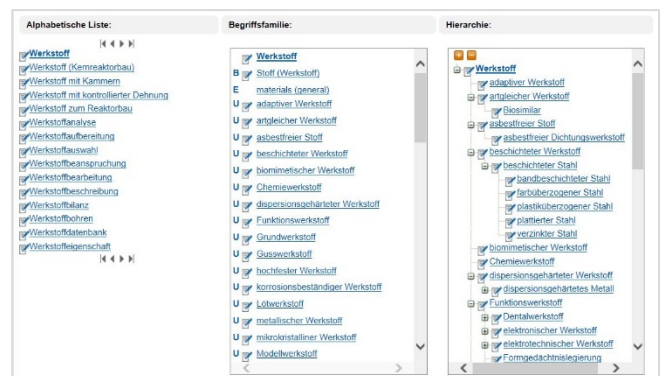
Alphabetische Liste:

Werkstoff
Werkstoff (Kernreaktorbau)
Werkstoff mit Kammern
Werkstoff mit kontrollierter Dehnung
Werkstoff zum Reaktorbau
Werkstoffanalyse
Werkstoffaufbereitung
Werkstoffauswahl
Werkstoffbeanspruchung
Werkstoffbearbeitung
Werkstoffbeschreibung
Werkstoffbilanz
Werkstoffbohren
Werkstoffdatenbank
Werkstoffeigenschaft

Begriffsfamilie:

Werkstoff
B Stoff (Werkstoff)
E materials (general)
U adaptiver Werkstoff
U artgleicher Werkstoff
U asbestfreier Stoff
U beschichteter Werkstoff
U biomimetischer Werkstoff
U Chemiewerkstoff
U dispersionsgehärteter Werkstoff
U Funktionswerkstoff
U Grundwerkstoff
U Gusswerkstoff
U hochfester Werkstoff
U korrosionsbeständiger Werkstoff
U Lötwerkstoff
U metallischer Werkstoff
U mikrokristalliner Werkstoff
U Modellwerkstoff

Hierarchie:

Werkstoff
adaptiver Werkstoff
artgleicher Werkstoff
Biosimilar
asbestfreier Stoff
asbestfreier Dichtungswerkstoff
beschichteter Werkstoff
beschichteter Stahl
bandbeschichteter Stahl
farbüberzogener Stahl
plastiküberzogener Stahl
plattierter Stahl
verzinkter Stahl
biomimetischer Werkstoff
Chemiewerkstoff
dispersionsgehärteter Werkstoff
dispersionsgehärtetes Metall
Funktionswerkstoff
Dentalwerkstoff
elektronischer Werkstoff
elektrotechnischer Werkstoff
Formgedächtnislegierung